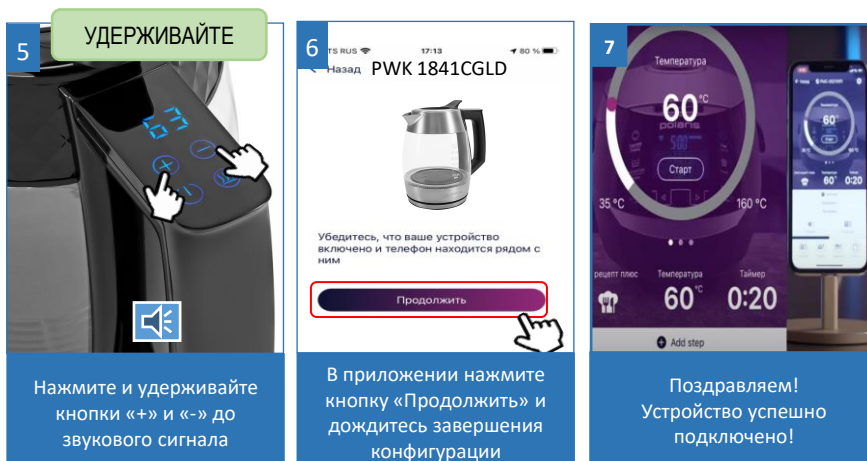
5

УДЕРЖИВАЙТЕ

Нажмите и удерживайте кнопки «+» и «-» до звукового сигнала

6

TS RUS 17:13 80 %

Назад PWK 1841CGLD

Убедитесь, что ваше устройство включено и телефон находится рядом с ним

Продолжить

В приложении нажмите кнопку «Продолжить» и дождитесь завершения конфигурации

7

Температура

60°C

Старт

35 °C

160 °C

рецепт плюс

Температура

Таймер

60°C

0:20

Add step

60°

0:20

Поздравляем! Устройство успешно подключено!